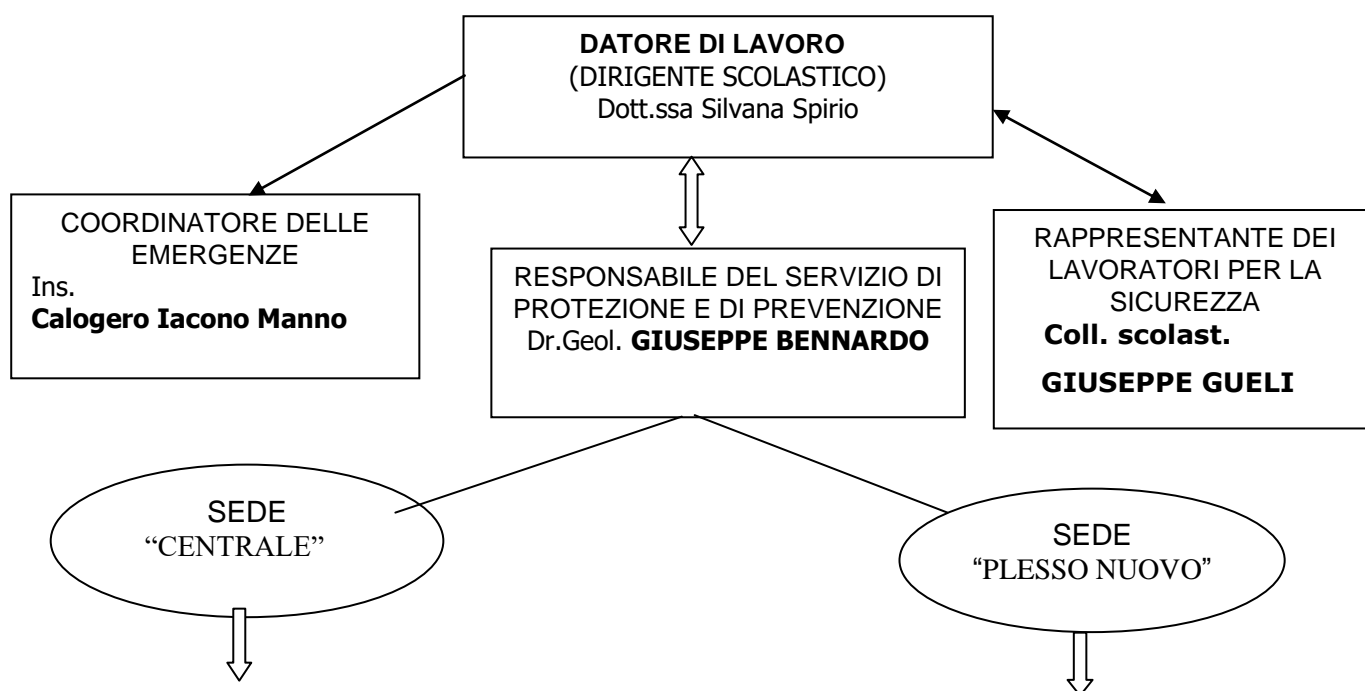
DATORE DI LAVORO
(DIRIGENTE SCOLASTICO)
Dott.ssa Silvana Spirio

COORDINATORE DELLE EMERGENZE
Ins.
Calogero Iacono Manno

RESPONSABILE DEL SERVIZIO DI PROTEZIONE E DI PREVENZIONE
Dr.Geol. GIUSEPPE BENNARDO

RAPPRESENTANTE DEI LAVORATORI PER LA SICUREZZA
Coll. scolast.
GIUSEPPE GUELI

SEDE
"CENTRALE"

SEDE
"PLESSO NUOVO"